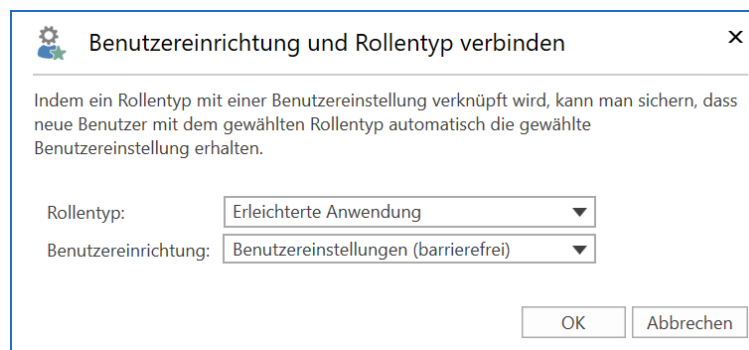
Benutzereinrichtung und Rollentyp verbinden ×

Indem ein Rollentyp mit einer Benutzereinstellung verknüpft wird, kann man sichern, dass neue Benutzer mit dem gewählten Rollentyp automatisch die gewählte Benutzereinstellung erhalten.

Rollentyp: Erleichterte Anwendung

Benutzereinrichtung: Benutzereinstellungen (barrierefrei)

OK Abbrechen